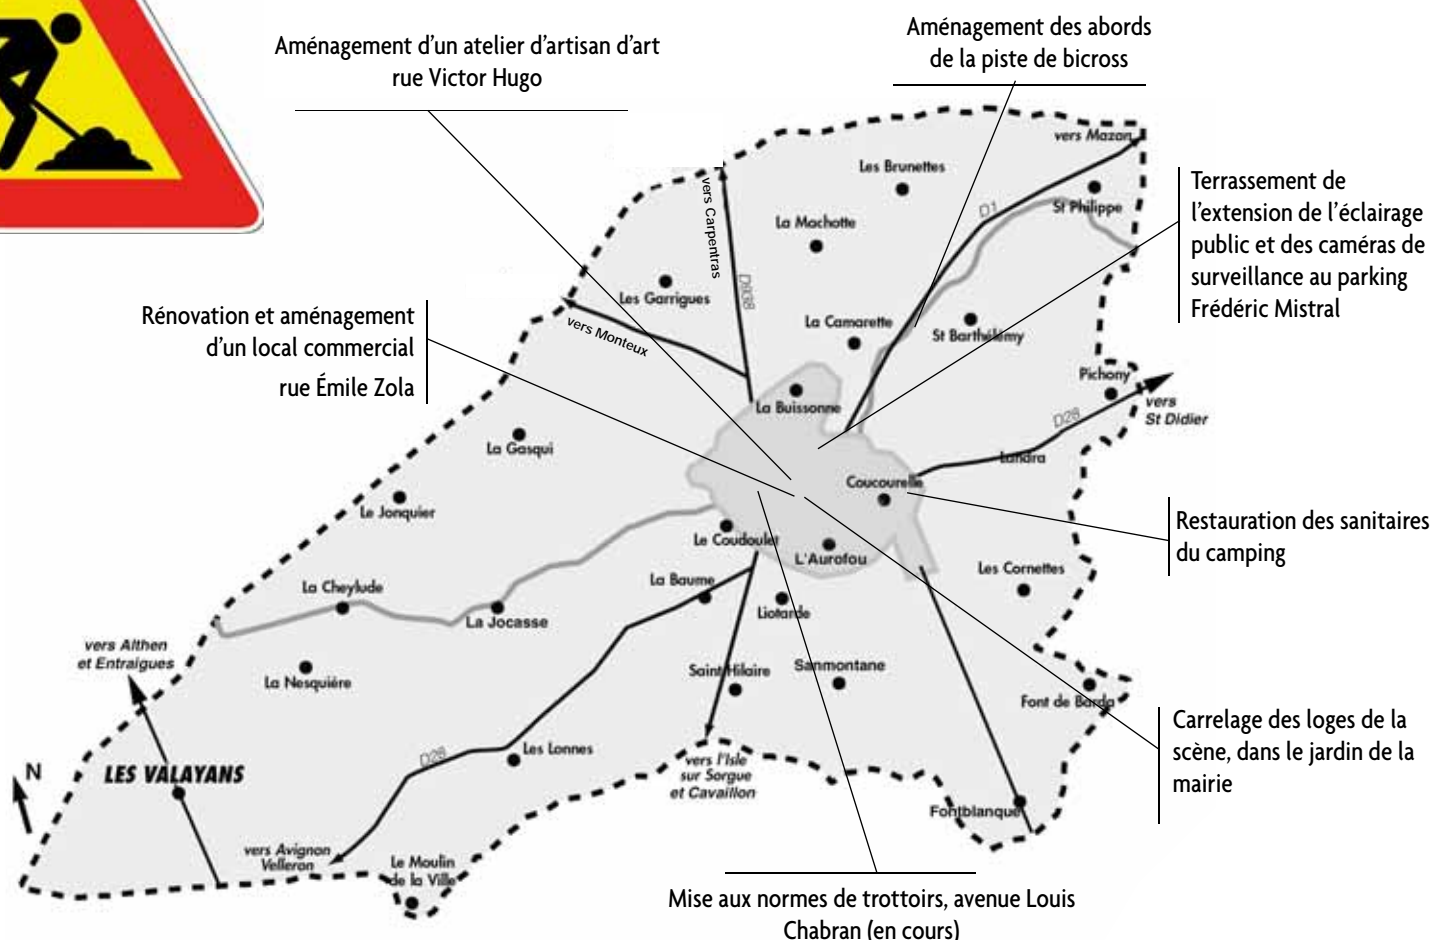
Aménagement d'un atelier d'artisan d'art rue Victor Hugo

Aménagement des abords de la piste de bicross

Terrassement de l'extension de l'éclairage public et des caméras de surveillance au parking Frédéric Mistral

Rénovation et aménagement d'un local commercial rue Émile Zola

Restauration des sanitaires du camping

Carrelage des loges de la scène, dans le jardin de la mairie

Mise aux normes de trottoirs, avenue Louis Chabran (en cours)

vers Mazan
Les Brunettes
St Philippe
D1
La Machotte
vers Carpentras
D938
Les Garrigues
vers Monteux
La Camarette
St Barthélémy
Pichony
vers St Didier
D28
La Buissonne
Landra
La Gasqui
Coucourelle
Le Jonquier
Le Coudoulet
L'Aurofou
Les Cornettes
La Cheylude
La Baume
La Jocasse
Liotarde
vers Althen et Entraigues
La Nesquière
Saint Hilaire
Sanmontane
Font de Barda
N
LES VALAYANS
Les Lonnes
D28
vers l'Isle sur Sorgue et Cavaillon
vers Avignon Velleron
Le Moulin de la Ville
Fontblanque